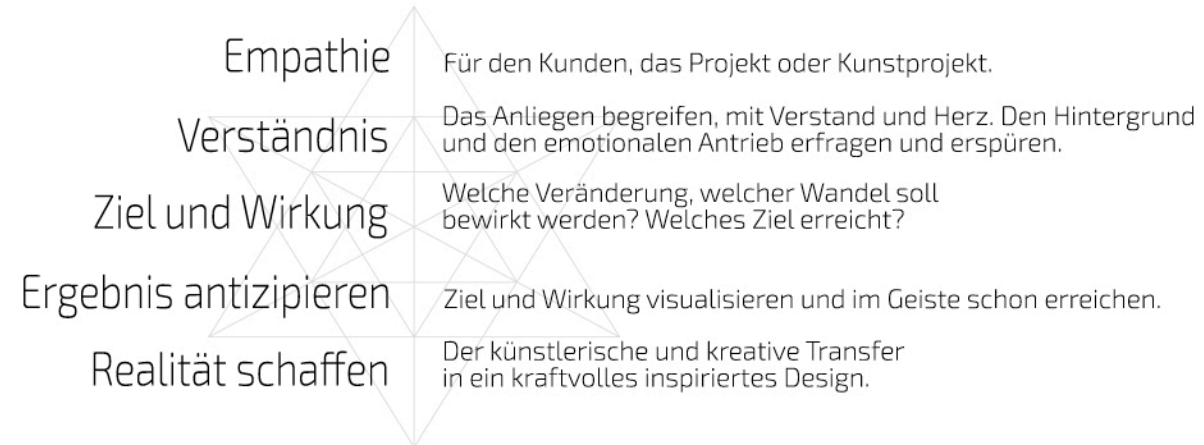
Empathie

Für den Kunden, das Projekt oder Kunstprojekt.

Verständnis

Das Anliegen begreifen, mit Verstand und Herz. Den Hintergrund und den emotionalen Antrieb erfragen und erspüren.

Ziel und Wirkung

Welche Veränderung, welcher Wandel soll bewirkt werden? Welches Ziel erreicht?

Ergebnis antizipieren

Ziel und Wirkung visualisieren und im Geiste schon erreichen.

Realität schaffen

Der künstlerische und kreative Transfer in ein kraftvolles inspiriertes Design.